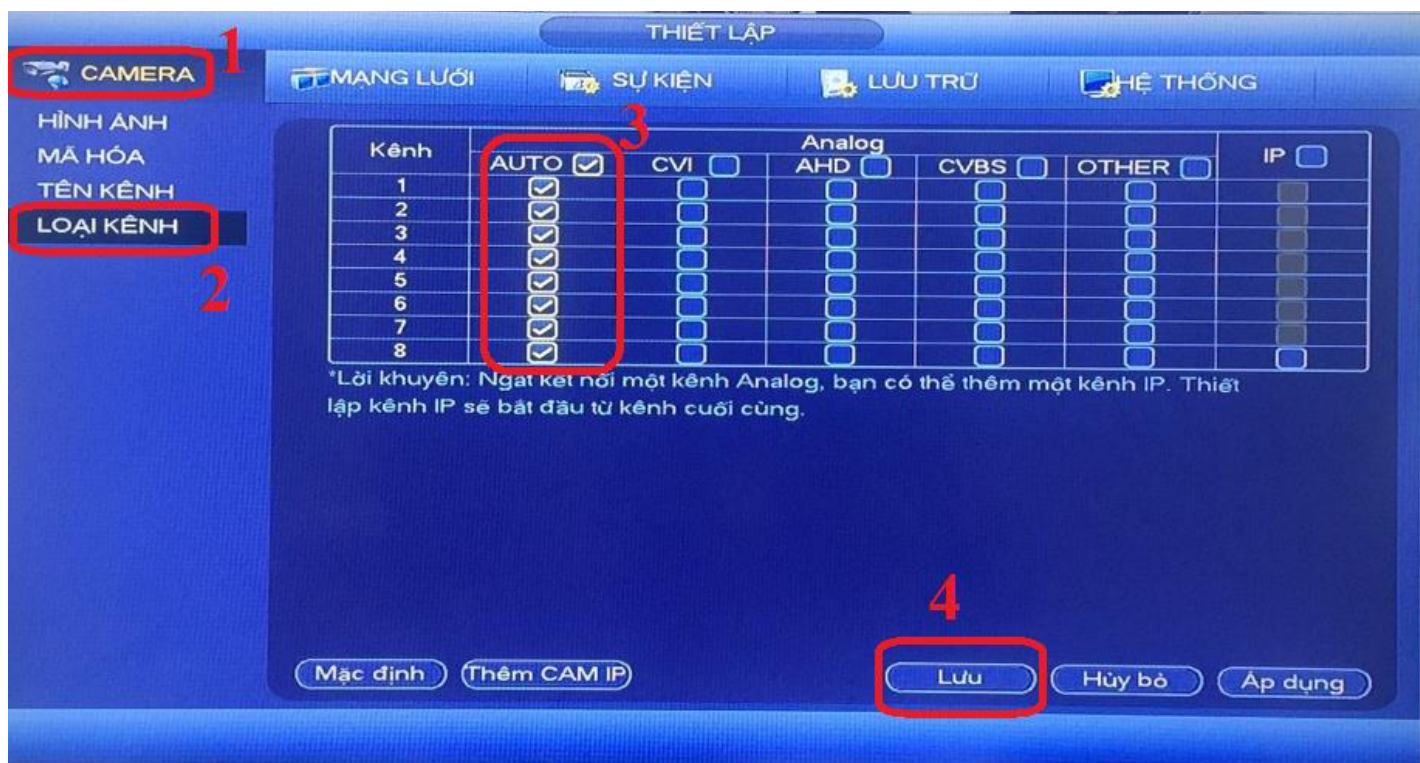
THIẾT LẬP

CAMERA 1

MẠNG LƯỚI SỰ KIỆN LƯU TRỮ HỆ THỐNG

HÌNH ẢNH
MÃ HÓA
TÊN KÊNH
LOẠI KÊNH

2

3

| Kênh | AUTO | CVI | AHD | CVBS | OTHER | IP |
|---|---|---|---|---|---|---|
| | Analog | | | | | |
| 1 | | | | | | |
| 2 | | | | | | |
| 3 | | | | | | |
| 4 | | | | | | |
| 5 | | | | | | |
| 6 | | | | | | |
| 7 | | | | | | |
| 8 | | | | | | |

*Lời khuyên: Ngắt kết nối một kênh Analog, bạn có thể thêm một kênh IP. Thiết lập kênh IP sẽ bắt đầu từ kênh cuối cùng.

4

Mặc định Thêm CAM IP Lưu Hủy bỏ Áp dụng